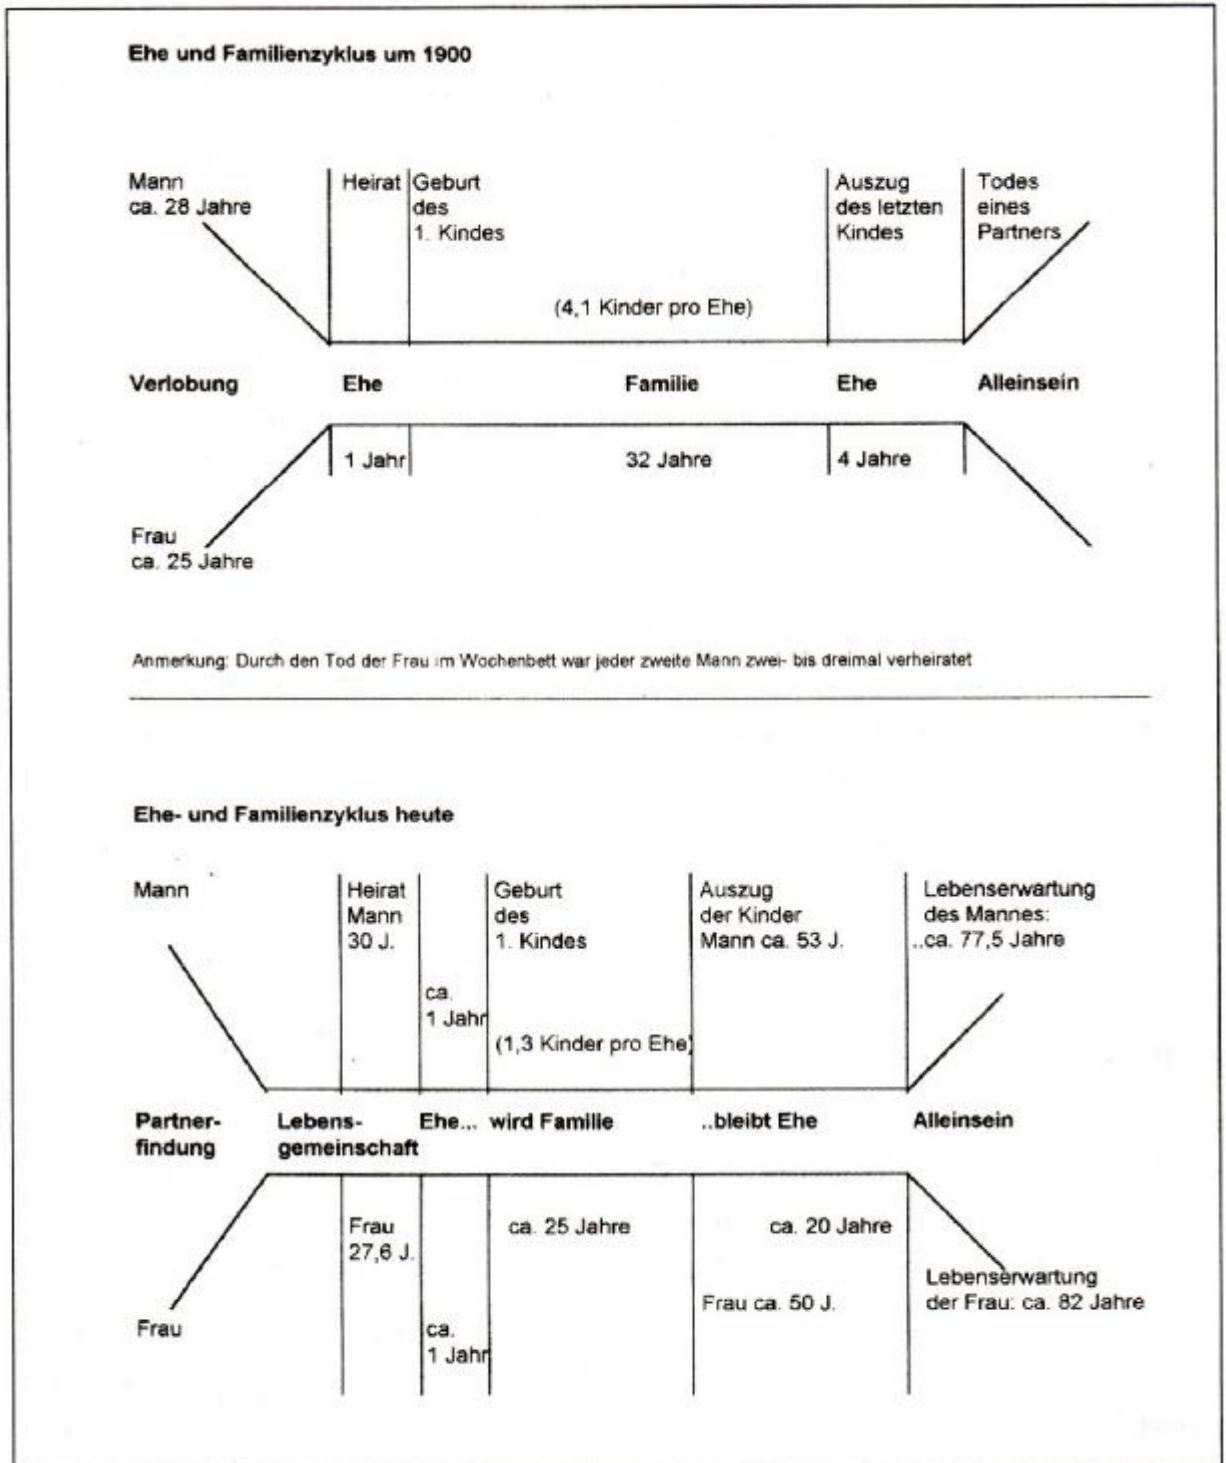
Ehe und Familienzyklus um 1900

Mann
ca. 28 Jahre

Heirat

Geburt des 1. Kindes

Auszug des letzten Kindes

Todes eines Partners

(4,1 Kinder pro Ehe)

Verlobung

Ehe

Familie

Ehe

Alleinsein

1 Jahr

32 Jahre

4 Jahre

Frau
ca. 25 Jahre

Anmerkung: Durch den Tod der Frau im Wochenbett war jeder zweite Mann zwei- bis dreimal verheiratet

Ehe- und Familienzyklus heute

Mann

Heirat
Mann
30 J.

Geburt des 1. Kindes

Auszug der Kinder Mann ca. 53 J.

Lebenserwartung des Mannes: ..ca. 77,5 Jahre

ca. 1 Jahr

(1,3 Kinder pro Ehe)

Partnerfindung

Lebensgemeinschaft

Ehe... wird Familie

..bleibt Ehe

Alleinsein

Frau
27,6 J.

ca. 25 Jahre

ca. 20 Jahre

Lebenserwartung der Frau: ca. 82 Jahre

Frau ca. 50 J.

Frau

ca. 1 Jahr